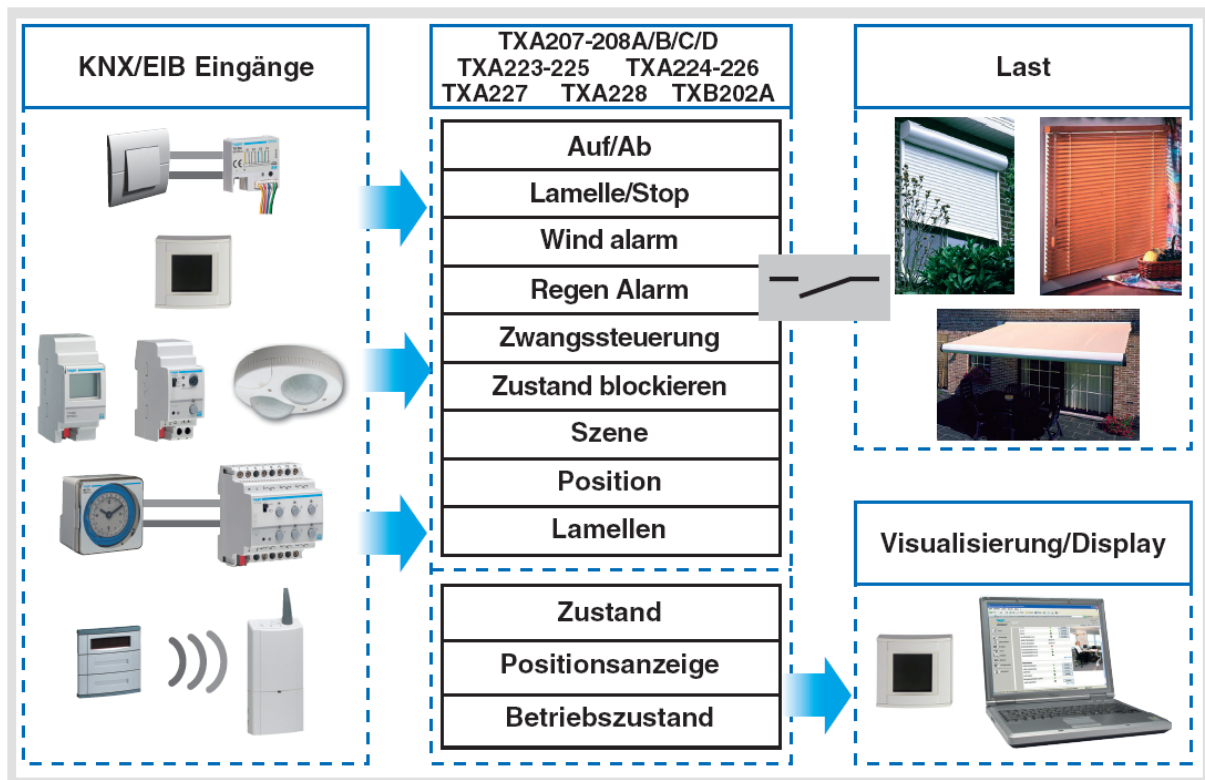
KNX/EIB Eingänge

TXA207-208A/B/C/D
TXA223-225 TXA224-226
TXA227 TXA228 TXB202A

Auf/Ab
Lamelle/Stop
Wind alarm
Regen Alarm
Zwangssteuerung
Zustand blockieren
Szene
Position
Lamellen

Zustand
Positionsanzeige
Betriebszustand

Last

Visualisierung/Display